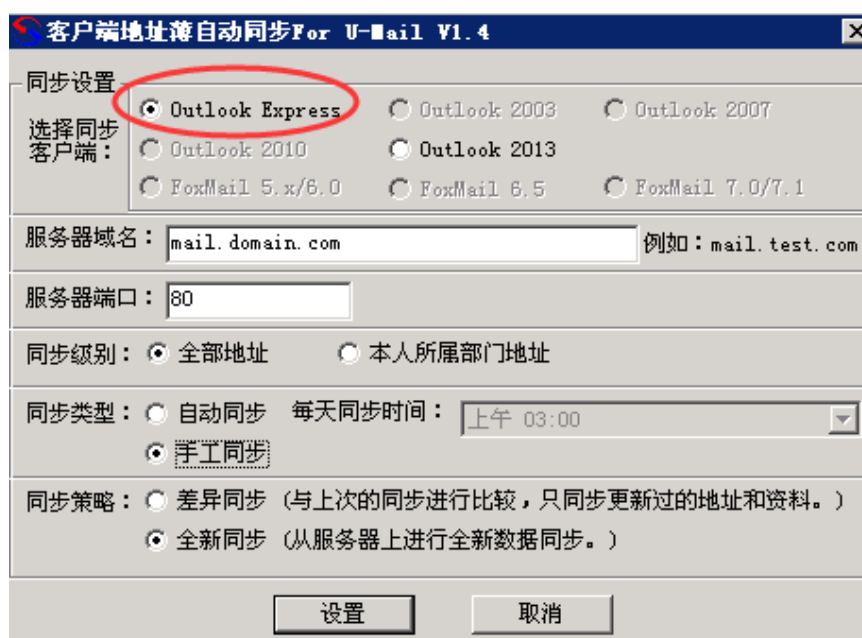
客户端地址簿自动同步For U-Mail V1.4

同步设置

选择同步客户端：

Outlook Express
Outlook 2003
Outlook 2007
Outlook 2010
Outlook 2013
FoxMail 5.x/6.0
FoxMail 6.5
FoxMail 7.0/7.1

服务器域名：mail.domain.com 例如：mail.test.com

服务器端口：80

同步级别：全部地址 本人所属部门地址

同步类型：自动同步 每天同步时间：上午 03:00
手工同步

同步策略：差异同步（与上次的同步进行比较，只同步更新过的地址和资料。）
全新同步（从服务器上进行全新数据同步。）

设置 取消